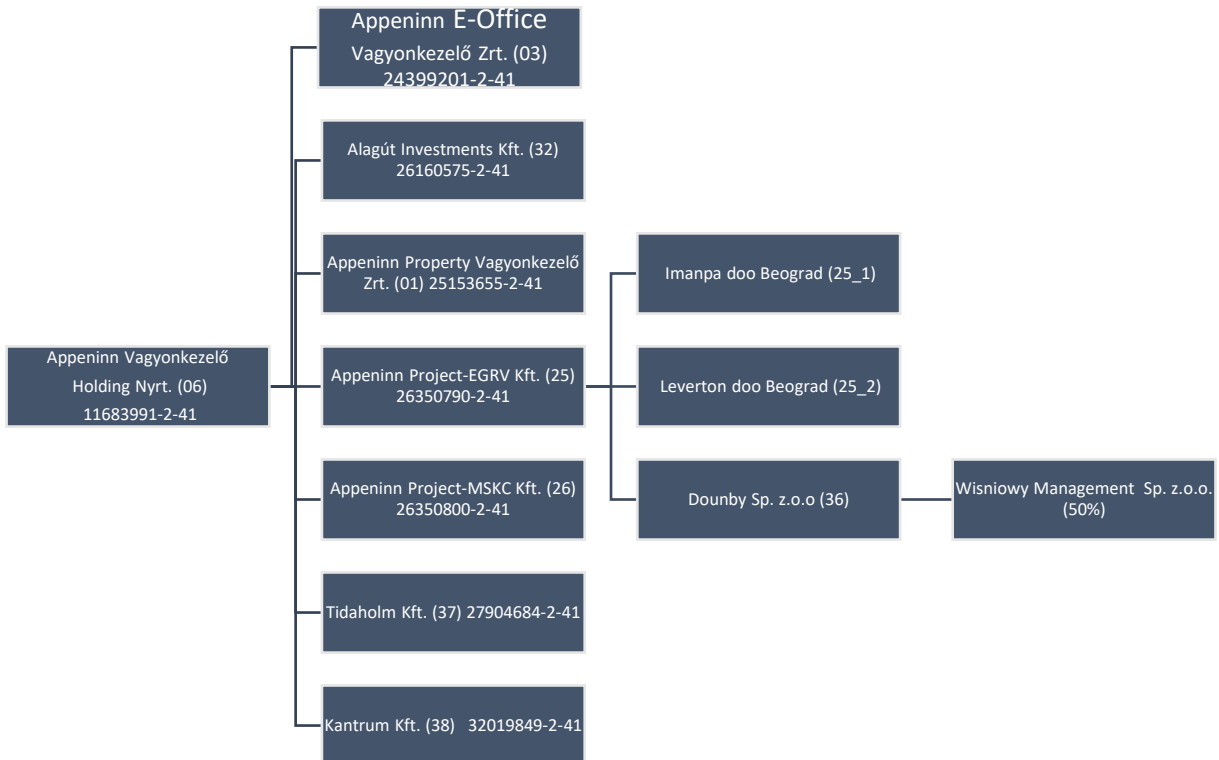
Appeninn Vagyonkezelő Holding Nyrt. (06) 11683991-2-41

Appeninn E-Office Vagyonkezelő Zrt. (03) 24399201-2-41

Alagút Investments Kft. (32) 26160575-2-41

Appeninn Property Vagyonkezelő Zrt. (01) 25153655-2-41

Appeninn Project-EGRV Kft. (25) 26350790-2-41

Appeninn Project-MSKC Kft. (26) 26350800-2-41

Tidaholm Kft. (37) 27904684-2-41

Kantrum Kft. (38) 32019849-2-41

Imanpa doo Beograd (25_1)

Leverton doo Beograd (25_2)

Dounby Sp. z.o.o (36)

Wisniowy Management Sp. z.o.o. (50%)